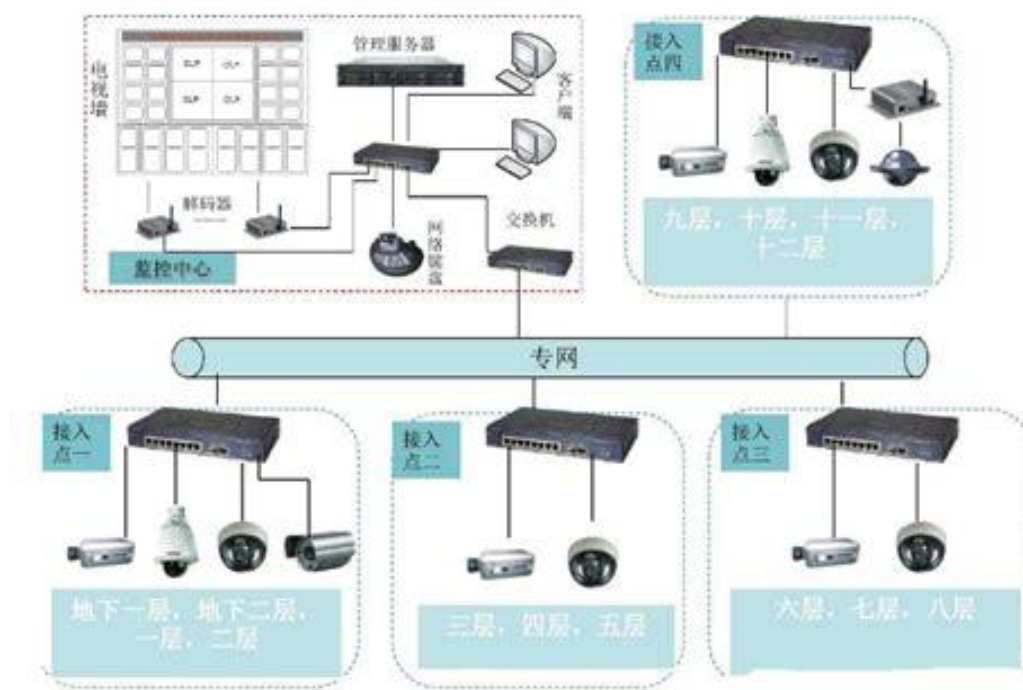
电视墙

DLP DLP
DLP DLP

管理服务器

客户端

解码器

监控中心

网络键盘

交换机

接入点四

九层，十层，十一层，十二层

专网

接入点一

地下一层，地下二层，一层，二层

接入点二

三层，四层，五层

接入点三

六层，七层，八层